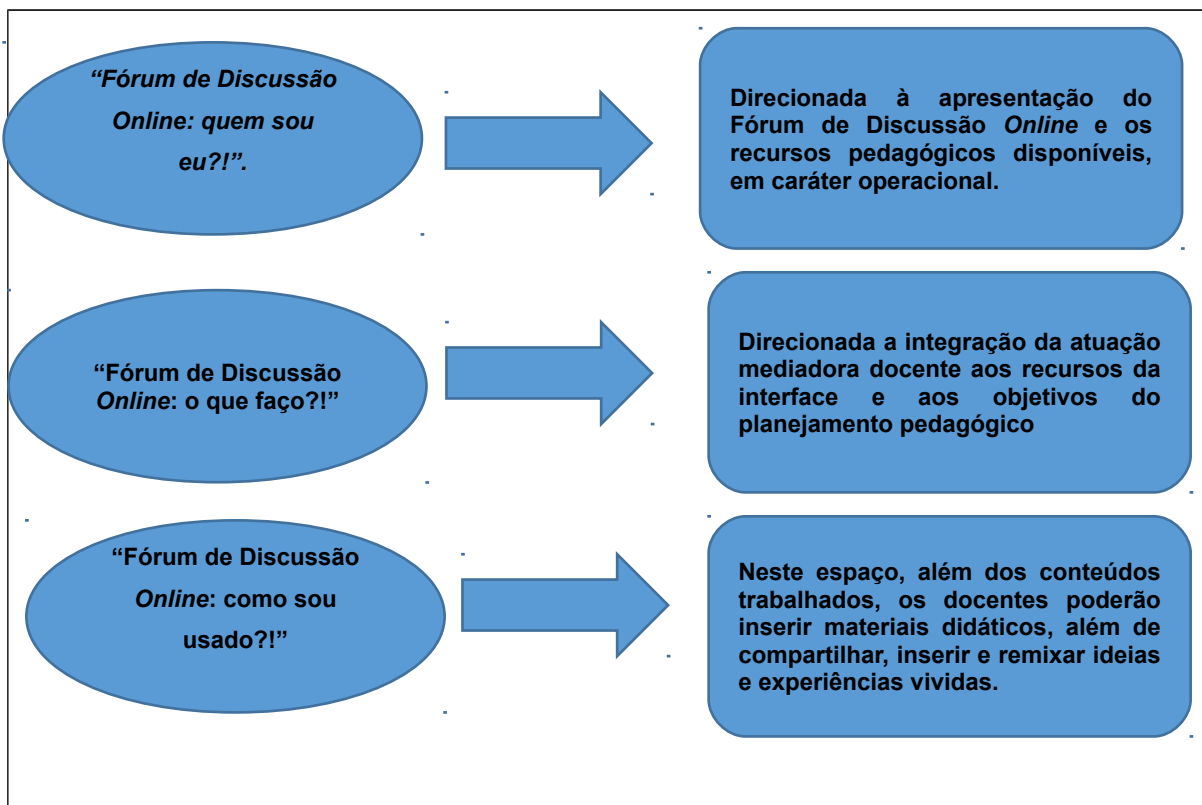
“Fórum de Discussão Online: quem sou eu?!”.

Direcionada à apresentação do Fórum de Discussão Online e os recursos pedagógicos disponíveis, em caráter operacional.

“Fórum de Discussão Online: o que faço?!”

Direcionada a integração da atuação mediadora docente aos recursos da interface e aos objetivos do planejamento pedagógico

“Fórum de Discussão Online: como sou usado?!”

Neste espaço, além dos conteúdos trabalhados, os docentes poderão inserir materiais didáticos, além de compartilhar, inserir e remixar ideias e experiências vividas.